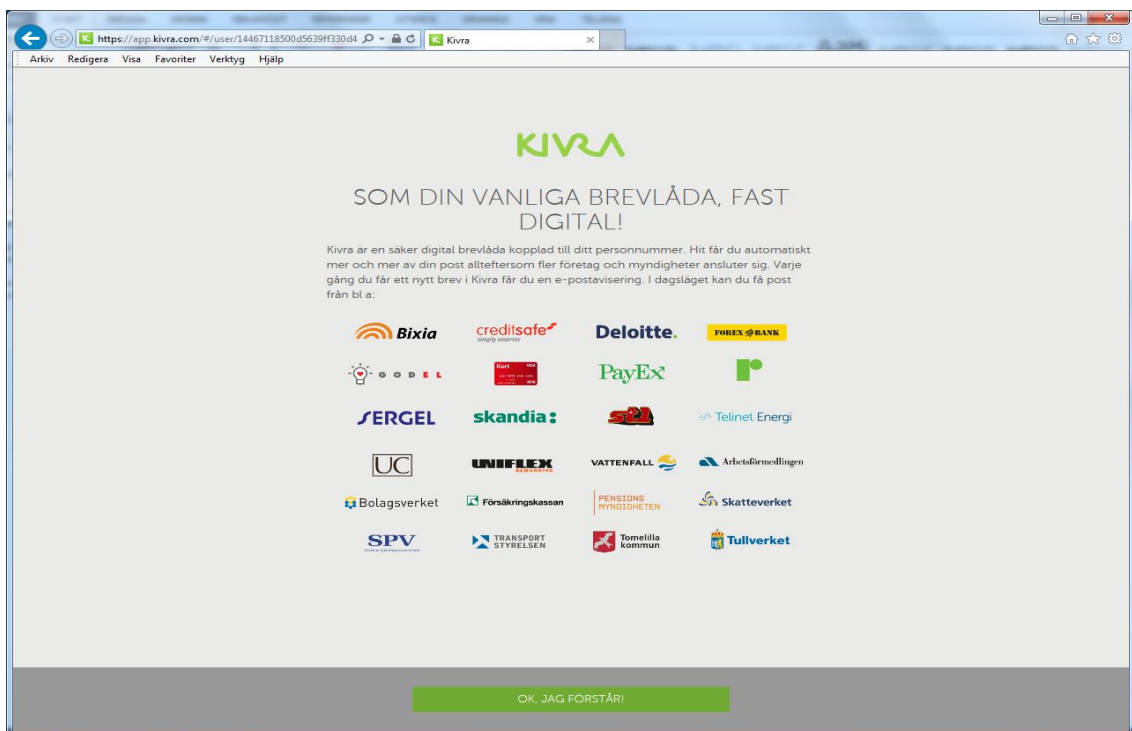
https://app.kivra.com/#/user/14467118500d5639ff330d4

Kivra

Arkiv Redigera Visa Favoriter Verktyg Hjälp

KIVRA

SOM DIN VANLIGA BREVLÅDA, FAST DIGITAL!

Kivra är en säker digital brevlåda kopplad till ditt personnummer. Hit får du automatiskt mer och mer av din post allteftersom fler företag och myndigheter ansluter sig. Varje gång du får ett nytt brev i Kivra får du en e-postavisering. I dagsläget kan du få post från bl a:

Bixia
creditsafe simply smarter
Deloitte.
FOREX BANK
GODEL
Kort
PayEx
SERGEL
skandia
Telinet Energi
UC
UNIFLEX
VATTENFALL
Arbetsförmedlingen
Bolagsverket
Försäkringskassan
PENSIONS MYNDIGHETEN
Skatteverket
SPV
TRANSPORT STYRELSEN
Tomelilla kommun
Tullverket

OK, JAG FÖRSTÅR!